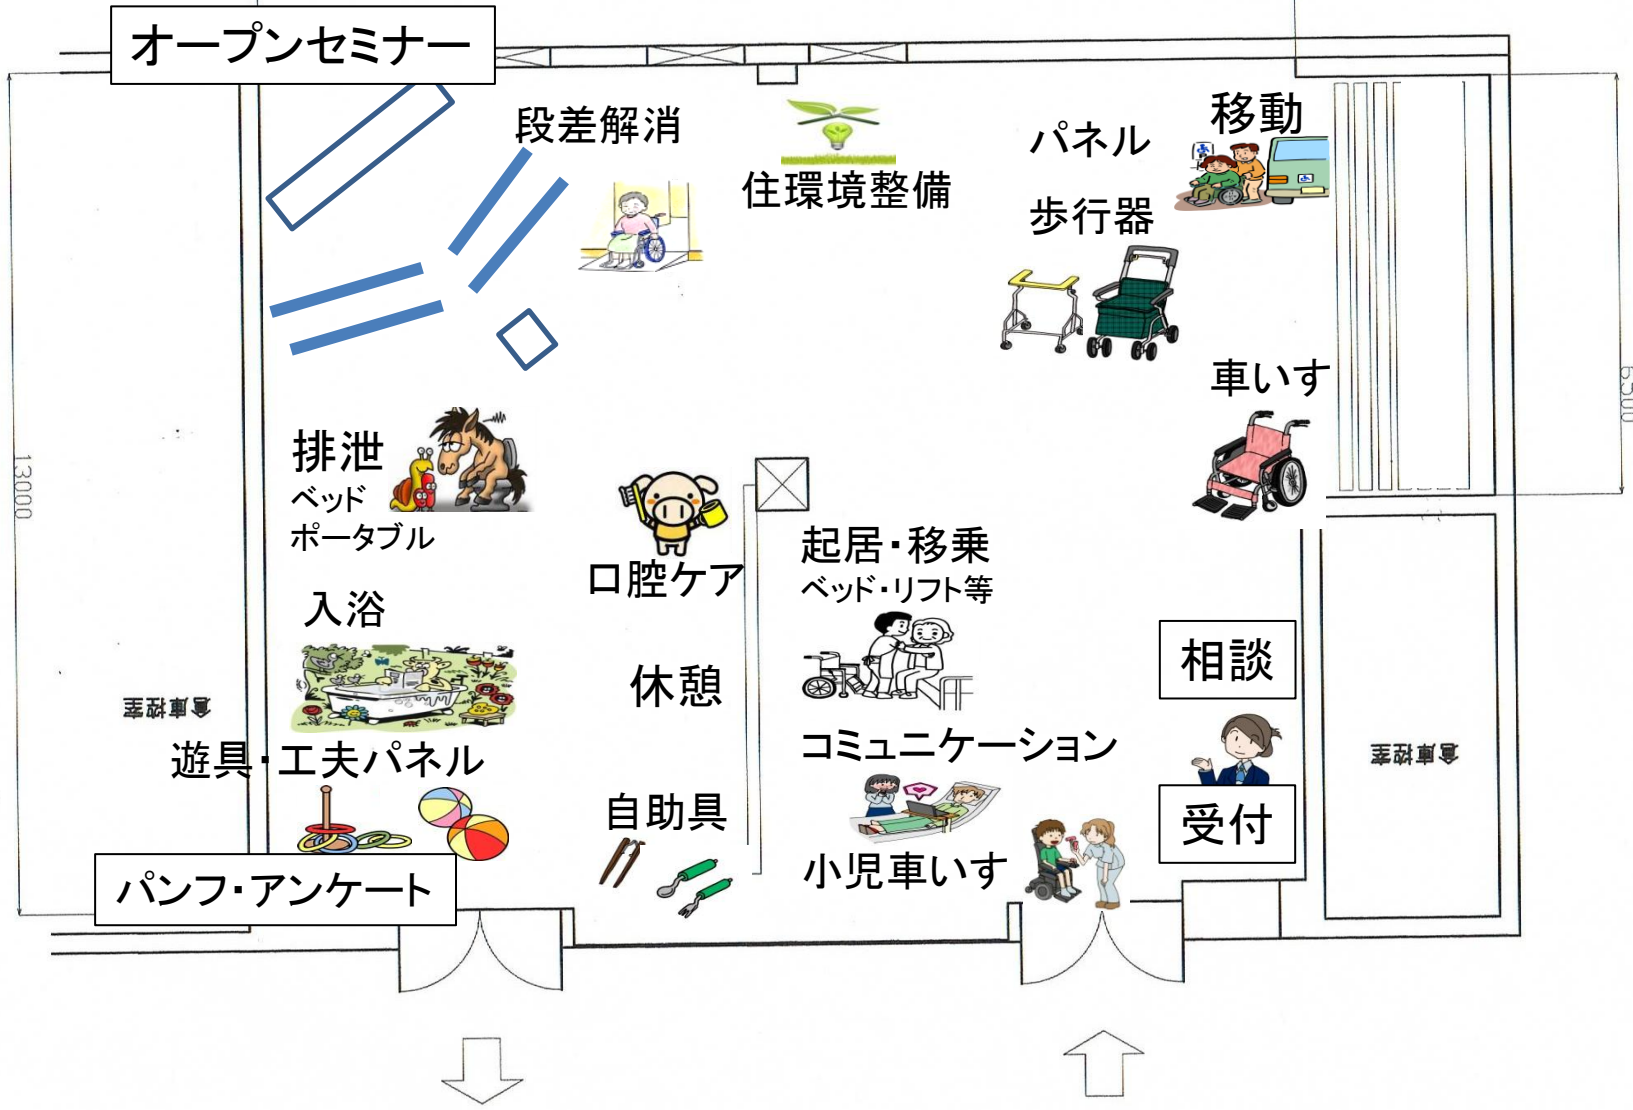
オープンセミナー

段差解消

住環境整備

パネル

移動

歩行器

車いす

13000

6500

排泄
ベッド
ポータブル

口腔ケア

起居・移乗
ベッド・リフト等

入浴

休憩

相談

コミュニケーション

遊具・工夫パネル

自助具

受付

小児車いす

パンフ・アンケート